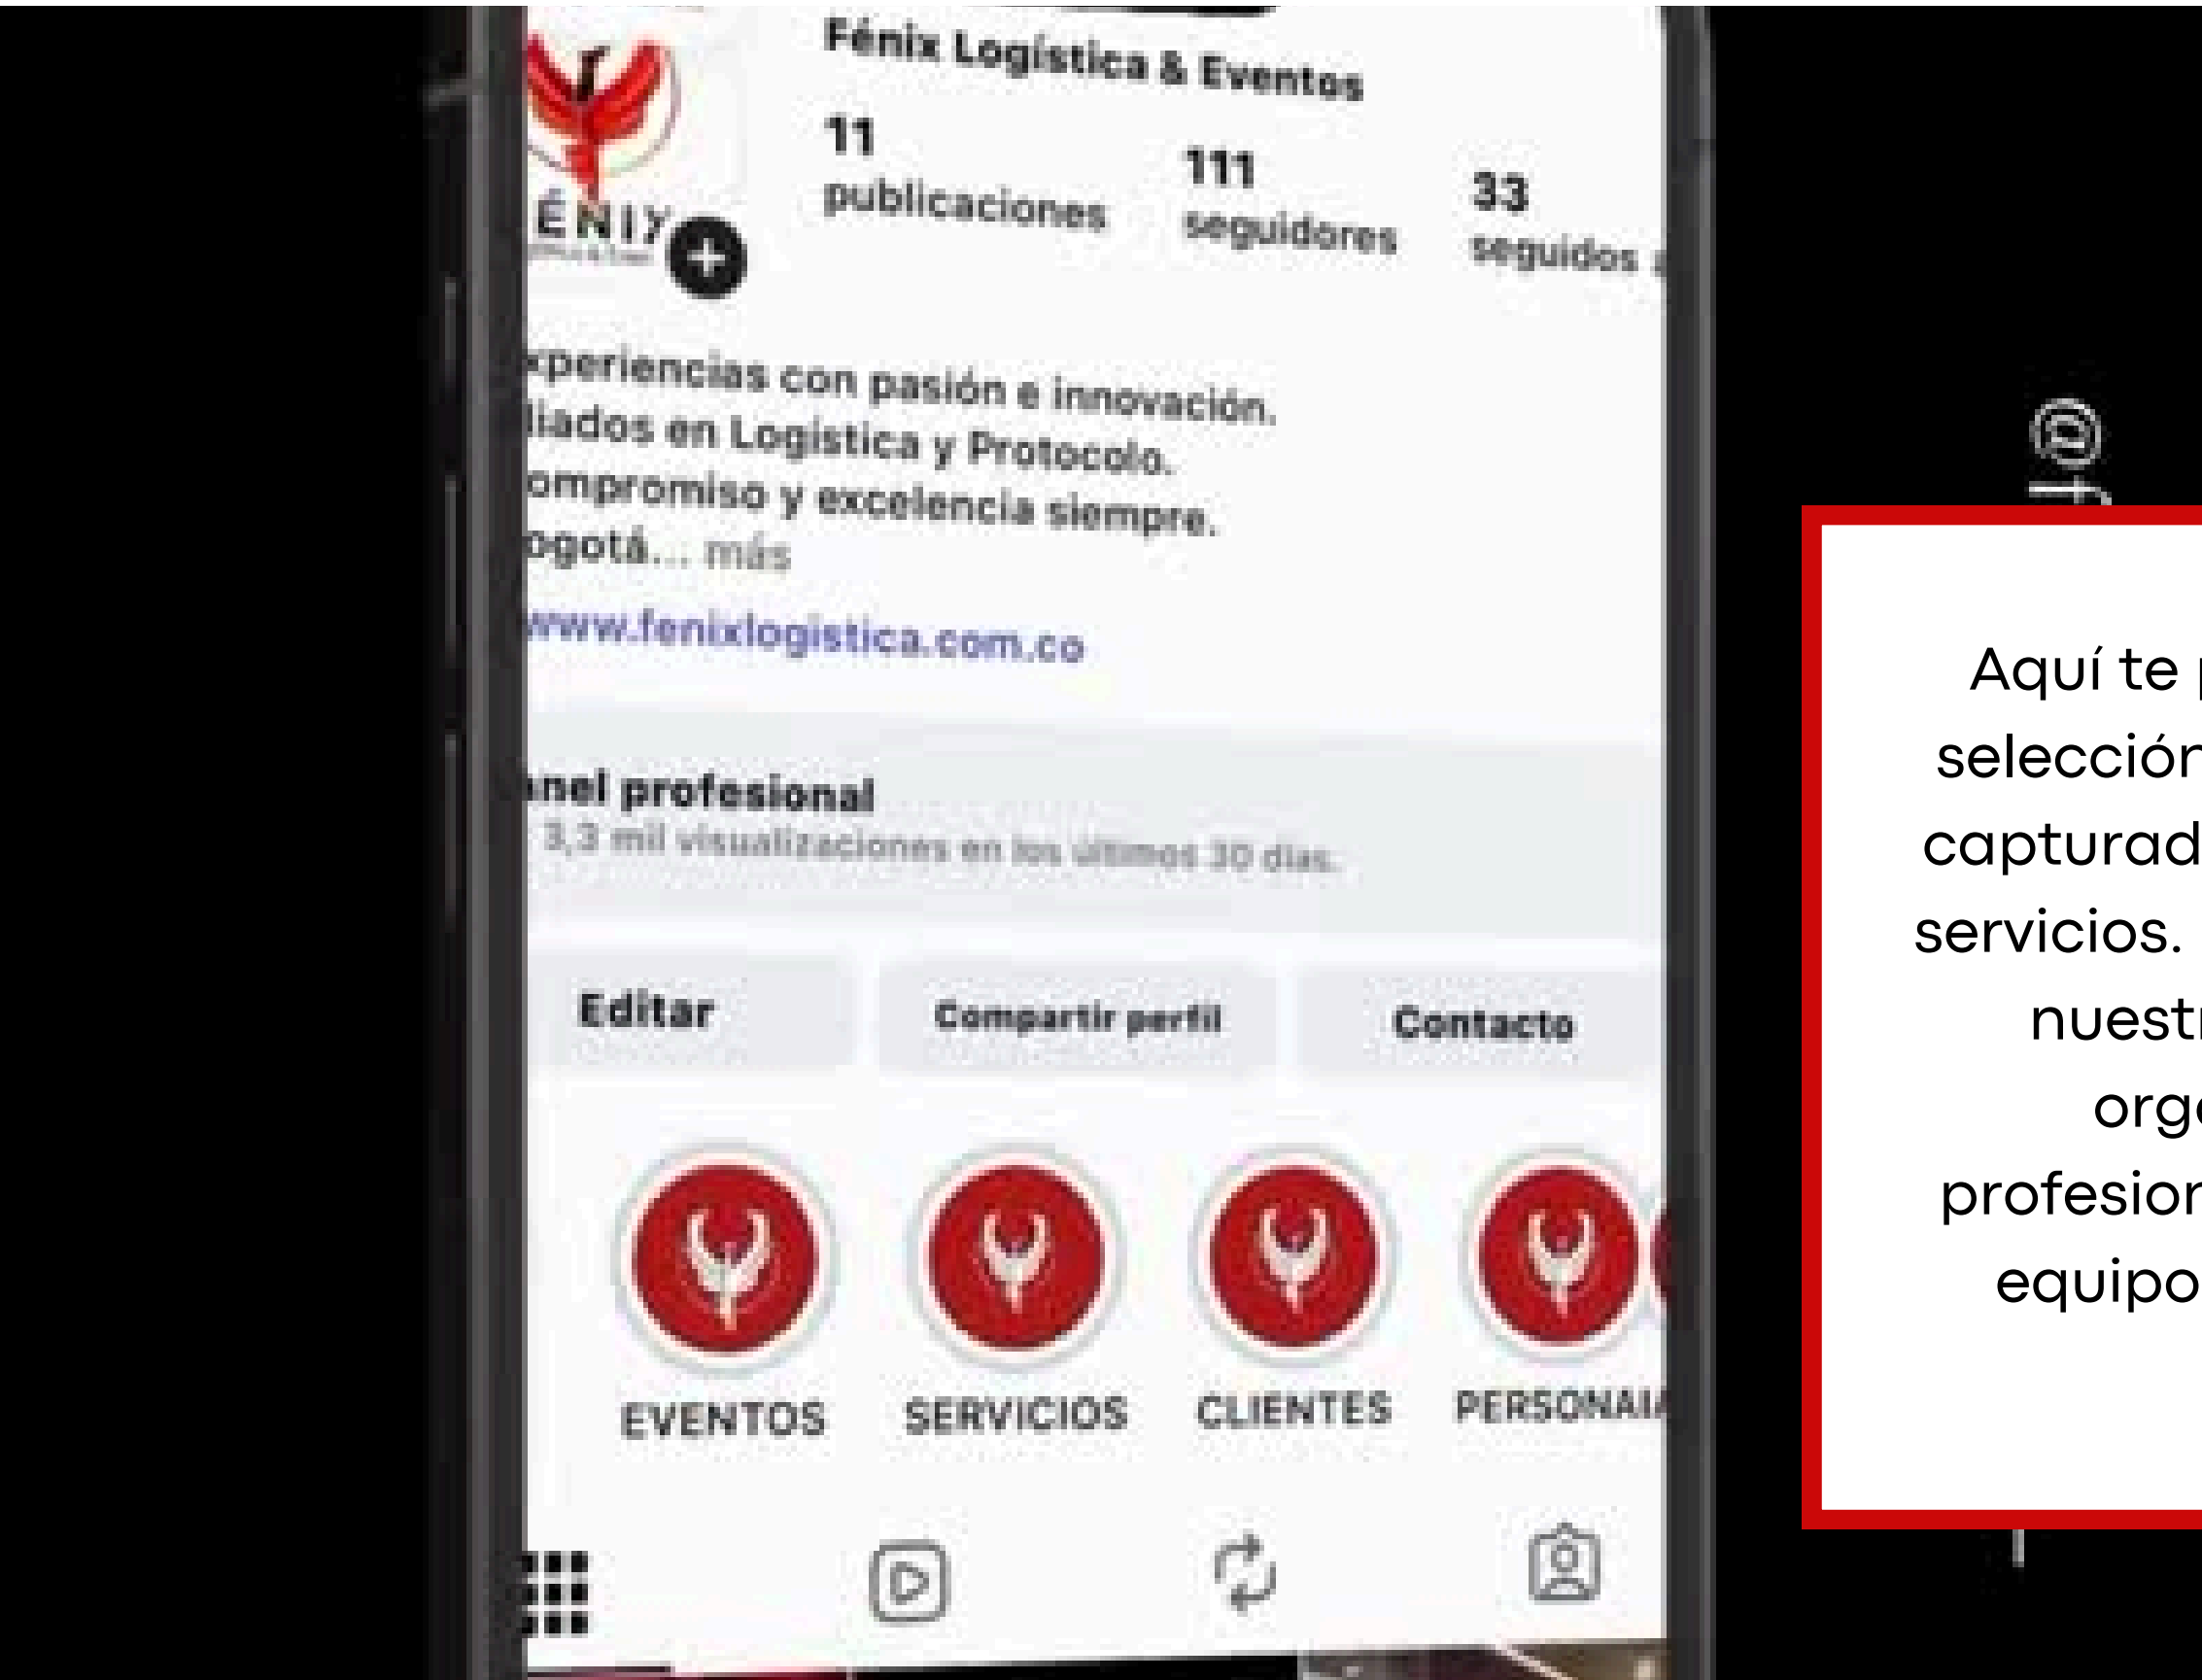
Fénix Logística & Eventos

11 publicaciones

111 seguidores

33 seguidos

ÉNIX

xperiencias con pasión e innovación.
liados en Logística y Protocolo.
ompromiso y excelencia siempre.
ogotá... más

www.fenixlogistica.com.co

nel profesional
3,3 mil visualizaciones en los últimos 30 días.

Editar

Compartir perfil

Contacto

EVENTOS

SERVICIOS

CLIENTES

PERSONAL

Aquí te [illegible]
selección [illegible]
capturad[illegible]
servicios. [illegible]
nuest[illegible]
org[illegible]
profesion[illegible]
equipo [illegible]